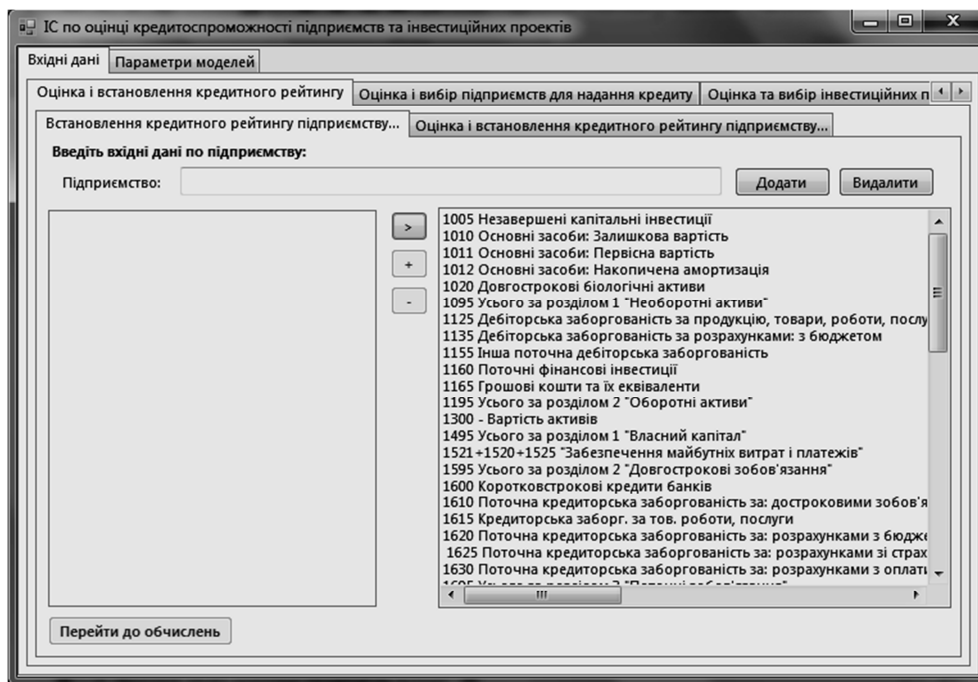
ІС по оцінці кредитоспроможності підприємств та інвестиційних проектів

Вхідні дані | Параметри моделей

Оцінка і встановлення кредитного рейтингу | Оцінка і вибір підприємств для надання кредиту | Оцінка та вибір інвестиційних п

Встановлення кредитного рейтингу підприємству... | Оцінка і встановлення кредитного рейтингу підприємству...

Введіть вхідні дані по підприємству:

Підприємство:

Додати | Видалити

>
+
-

1005 Незавершені капітальні інвестиції
1010 Основні засоби: Залишкова вартість
1011 Основні засоби: Первісна вартість
1012 Основні засоби: Накопичена амортизація
1020 Довгострокові біологічні активи
1095 Усього за розділом 1 "Необоротні активи"
1125 Дебіторська заборгованість за продукцію, товари, роботи, послу
1135 Дебіторська заборгованість за розрахунками: з бюджетом
1155 Інша поточна дебіторська заборгованість
1160 Поточні фінансові інвестиції
1165 Грошові кошти та їх еквіваленти
1195 Усього за розділом 2 "Оборотні активи"
1300 - Вартість активів
1495 Усього за розділом 1 "Власний капітал"
1521+1520+1525 "Забезпечення майбутніх витрат і платежів"
1595 Усього за розділом 2 "Довгострокові зобов'язання"
1600 Короткострокові кредити банків
1610 Поточна кредиторська заборгованість за: достроковими зобов'я
1615 Кредиторська заборг. за тов. роботи, послуги
1620 Поточна кредиторська заборгованість за: розрахунками з бюдже
1625 Поточна кредиторська заборгованість за: розрахунками зі страх
1630 Поточна кредиторська заборгованість за: розрахунками з оплаті
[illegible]

Перейти до обчислень